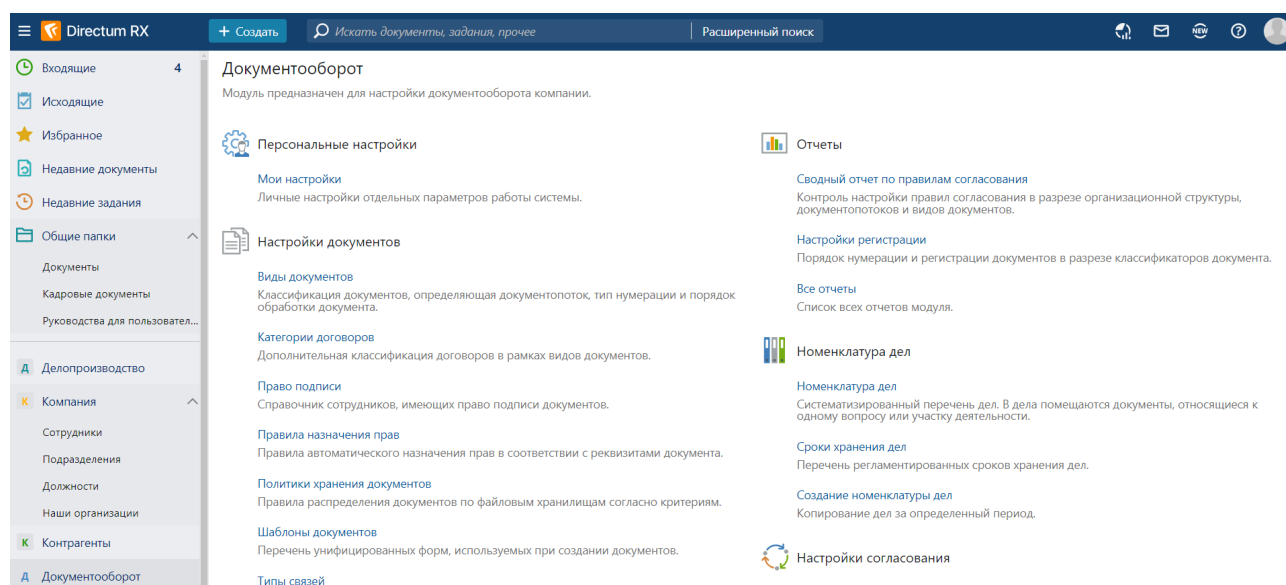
Directum RX
+ Создать
Искать документы, задания, прочее
Расширенный поиск
NEW

Входящие 4
Исходящие
Избранное
Недавние документы
Недавние задания
Общие папки
Документы
Кадровые документы
Руководства для пользовател...
Д Делопроизводство
К Компания
Сотрудники
Подразделения
Должности
Наши организации
К Контрагенты
Д Документооборот

Документооборот
Модуль предназначен для настройки документооборота компании.

Персональные настройки

Мои настройки
Личные настройки отдельных параметров работы системы.

Настройки документов

Виды документов
Классификация документов, определяющая документопоток, тип нумерации и порядок обработки документа.

Категории договоров
Дополнительная классификация договоров в рамках видов документов.

Право подписи
Справочник сотрудников, имеющих право подписи документов.

Правила назначения прав
Правила автоматического назначения прав в соответствии с реквизитами документа.

Политики хранения документов
Правила распределения документов по файловым хранилищам согласно критериям.

Шаблоны документов
Перечень унифицированных форм, используемых при создании документов.

Типы связей

Отчеты

Сводный отчет по правилам согласования
Контроль настройки правил согласования в разрезе организационной структуры, документопотоков и видов документов.

Настройки регистрации
Порядок нумерации и регистрации документов в разрезе классификаторов документа.

Все отчеты
Список всех отчетов модуля.

Номенклатура дел

Номенклатура дел
Систематизированный перечень дел. В дела помещаются документы, относящиеся к одному вопросу или участку деятельности.

Сроки хранения дел
Перечень регламентированных сроков хранения дел.

Создание номенклатуры дел
Копирование дел за определенный период.

Настройки согласования